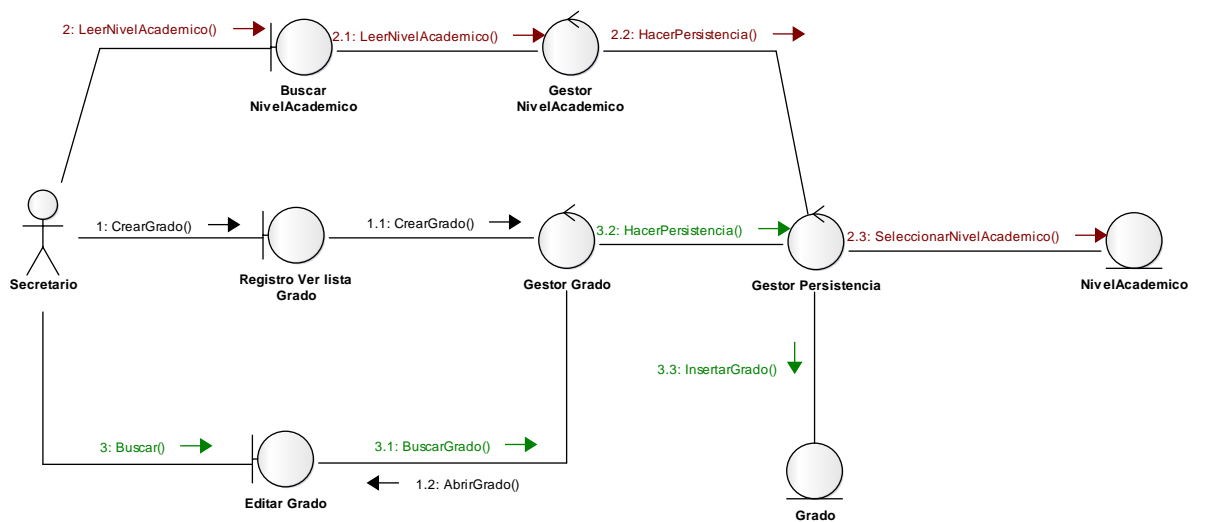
2: LeerNivelAcademico()

Buscar NivelAcademico

2.1: LeerNivelAcademico()

Gestor NivelAcademico

2.2: HacerPersistencia()

Secretario

1: CrearGrado()

Registro Ver lista Grado

1.1: CrearGrado()

Gestor Grado

3.2: HacerPersistencia()

Gestor Persistencia

2.3: SeleccionarNivelAcademico()

NivelAcademico

3.3: InsertarGrado()

3: Buscar()

Editar Grado

3.1: BuscarGrado()

1.2: AbrirGrado()

Grado